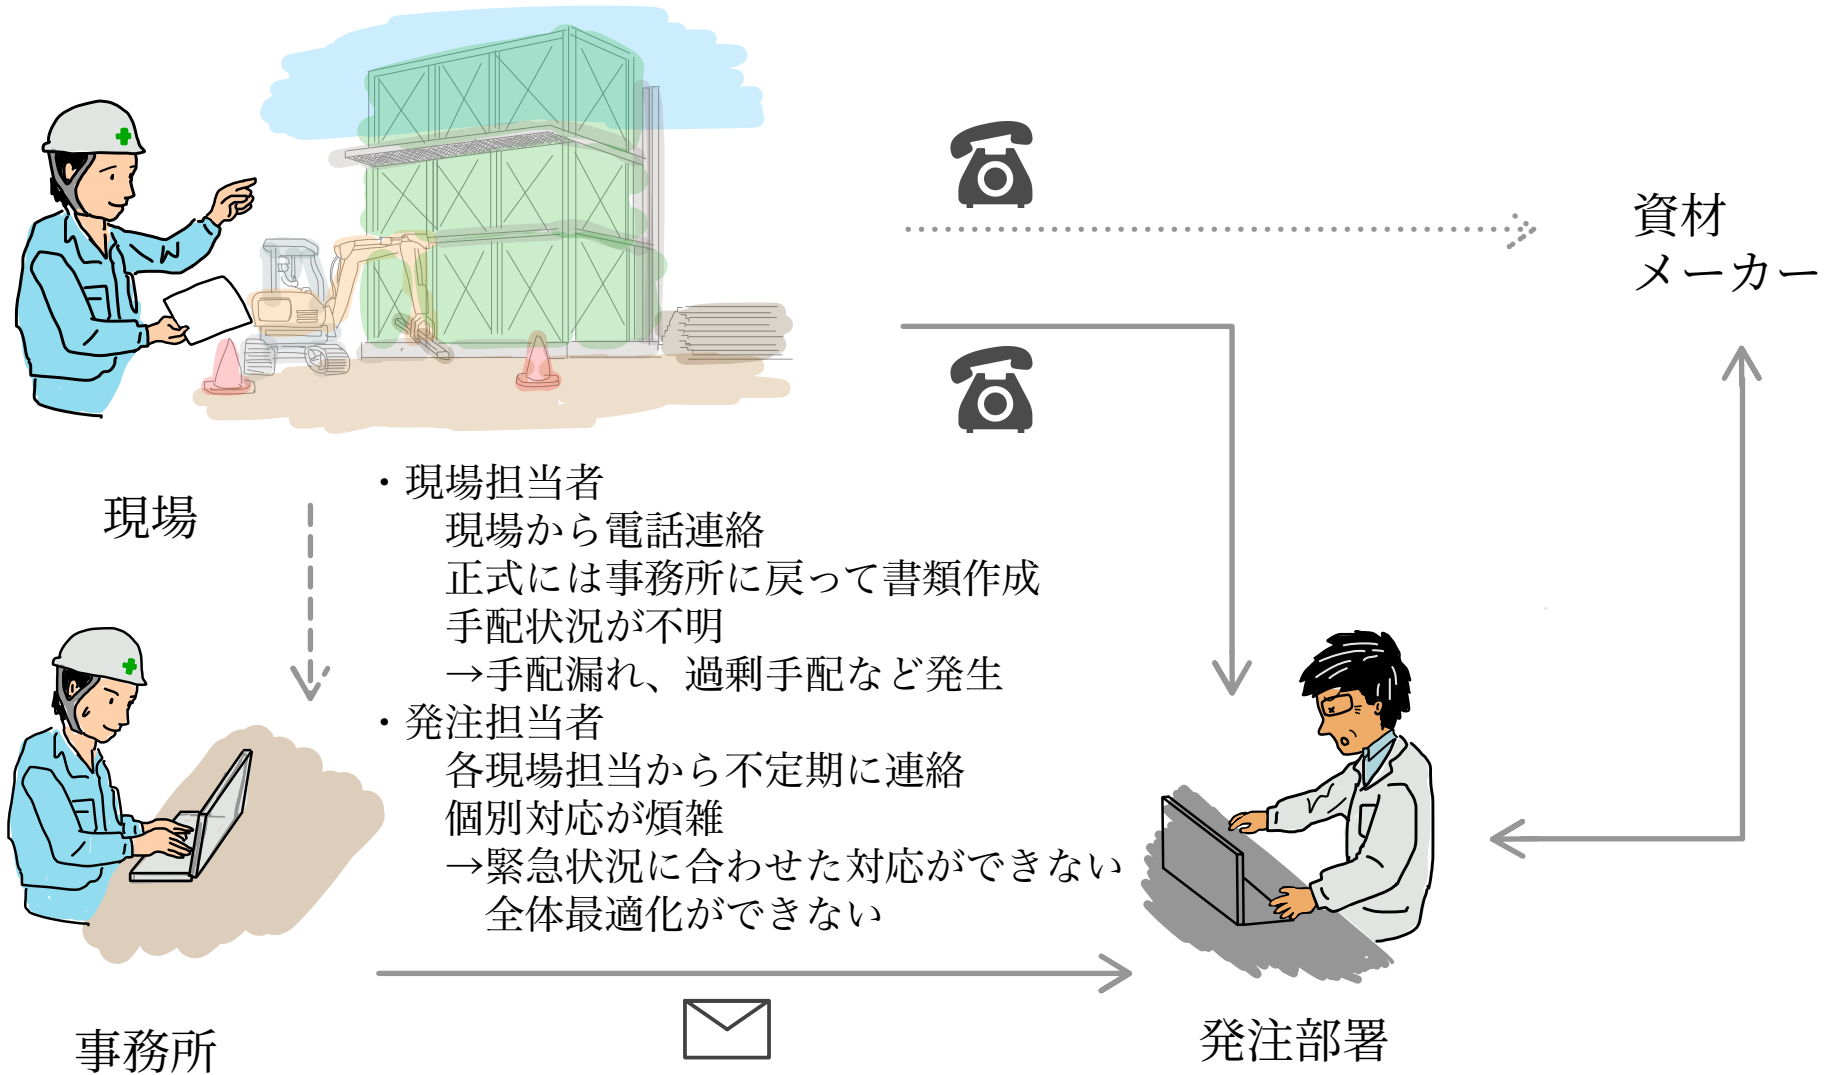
資材
メーカー

現場

・現場担当者
現場から電話連絡
正式には事務所に戻って書類作成
手配状況が不明
→手配漏れ、過剰手配など発生
・発注担当者
各現場担当から不定期に連絡
個別対応が煩雑
→緊急状況に合わせた対応ができない
全体最適化ができない

事務所

発注部署